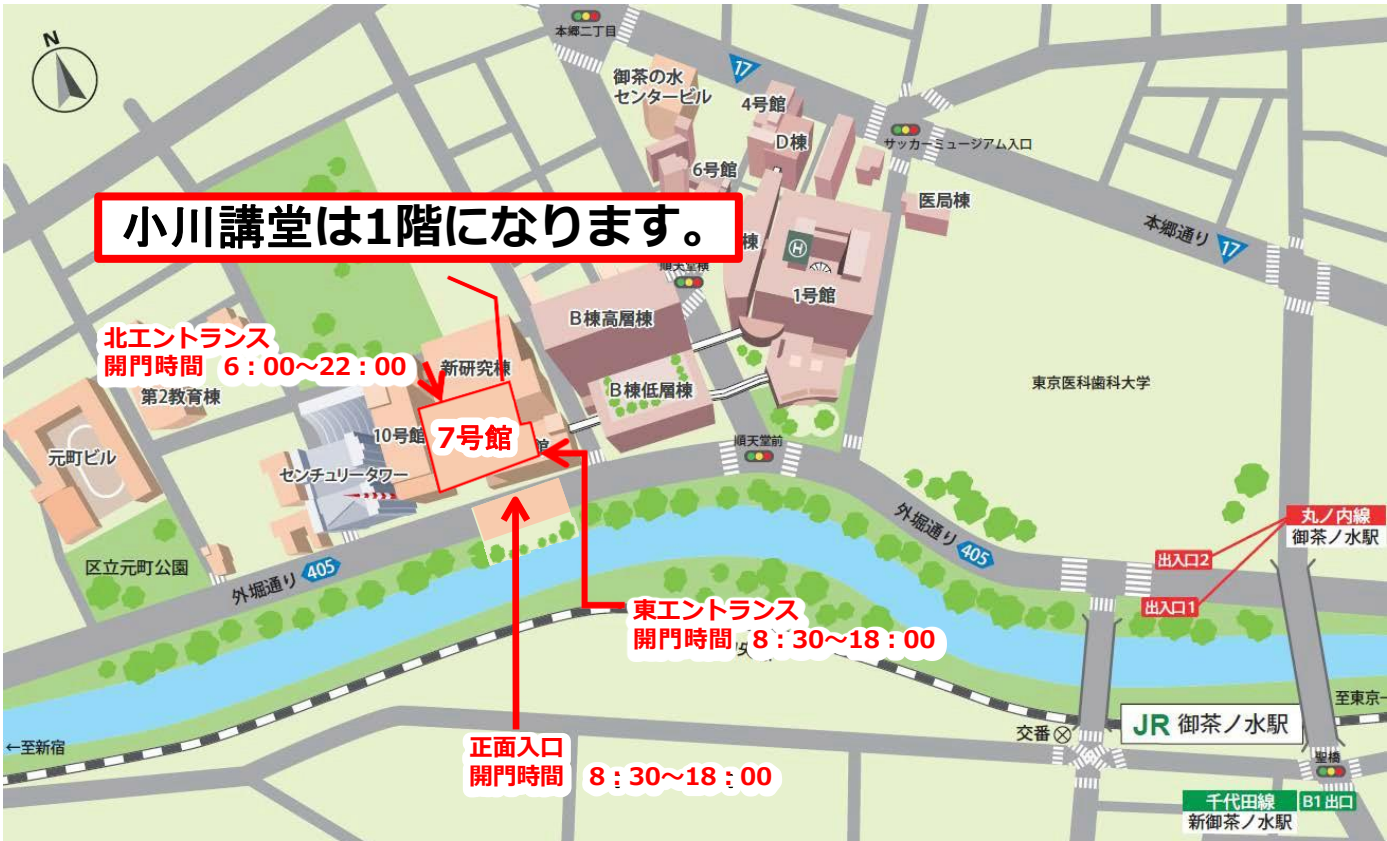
N

本郷二丁目

御茶の水
センタービル

17

4号館

D棟

6号館

サッカーミュージアム入口

医局棟

小川講堂は1階になります。

棟

順天堂棟

1号館

本郷通り 17

北エントランス
開門時間 6：00〜22：00

B棟高層棟

新研究棟

第2教育棟

B棟低層棟

東京医科歯科大学

10号館

7号館

館

元町ビル

センチュリータワー

順天堂前

外堀通り 405

丸ノ内線
御茶ノ水駅

出入口2

出入口1

区立元町公園

外堀通り 405

東エントランス
開門時間 8：30〜18：00

至東京→

JR 御茶ノ水駅

交番

←至新宿

正面入口
開門時間 8：30〜18：00

聖橋

千代田線 B1出口
新御茶ノ水駅